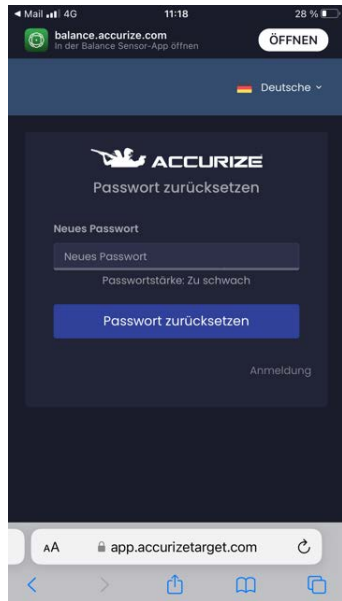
◀ Mail 4G 11:18 28 %

balance.accurize.com
In der Balance Sensor-App öffnen
ÖFFNEN

Deutsche

ACCURIZE
Passwort zurücksetzen

Neues Passwort
Neues Passwort
Passwortstärke: Zu schwach

Passwort zurücksetzen

Anmeldung

AA app.accurizetarget.com